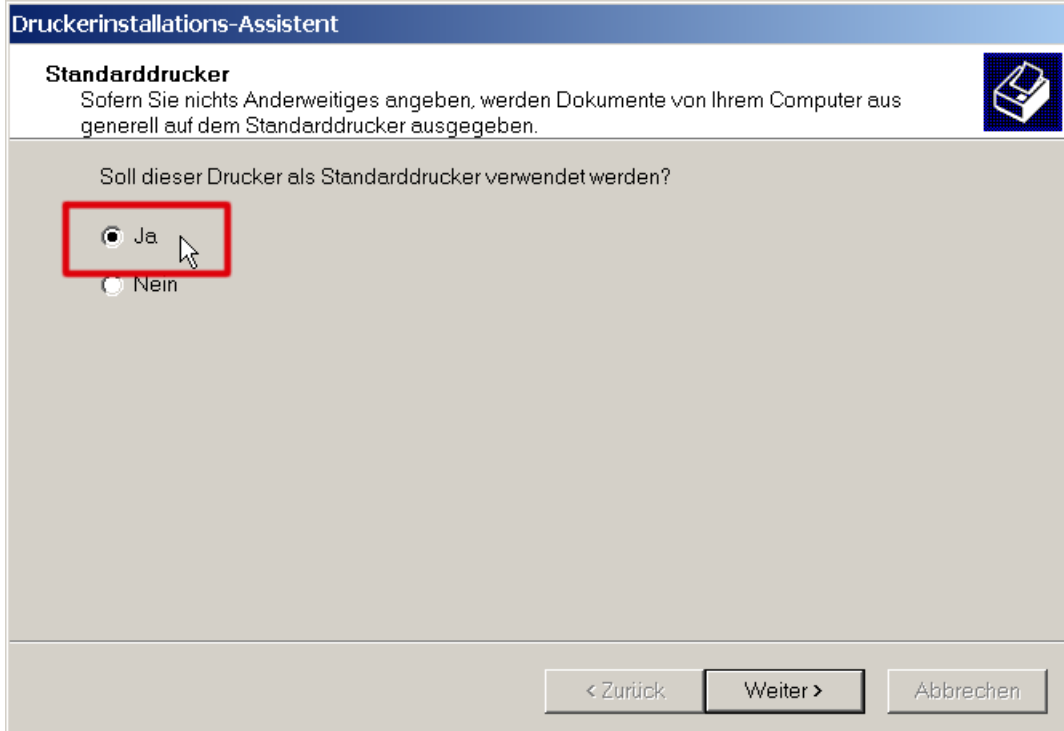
Druckerinstallations-Assistent

Standarddrucker
Sofern Sie nichts Anderweitiges angeben, werden Dokumente von Ihrem Computer aus generell auf dem Standarddrucker ausgegeben.

Soll dieser Drucker als Standarddrucker verwendet werden?

Ja

Nein

< Zurück | Weiter > | Abbrechen